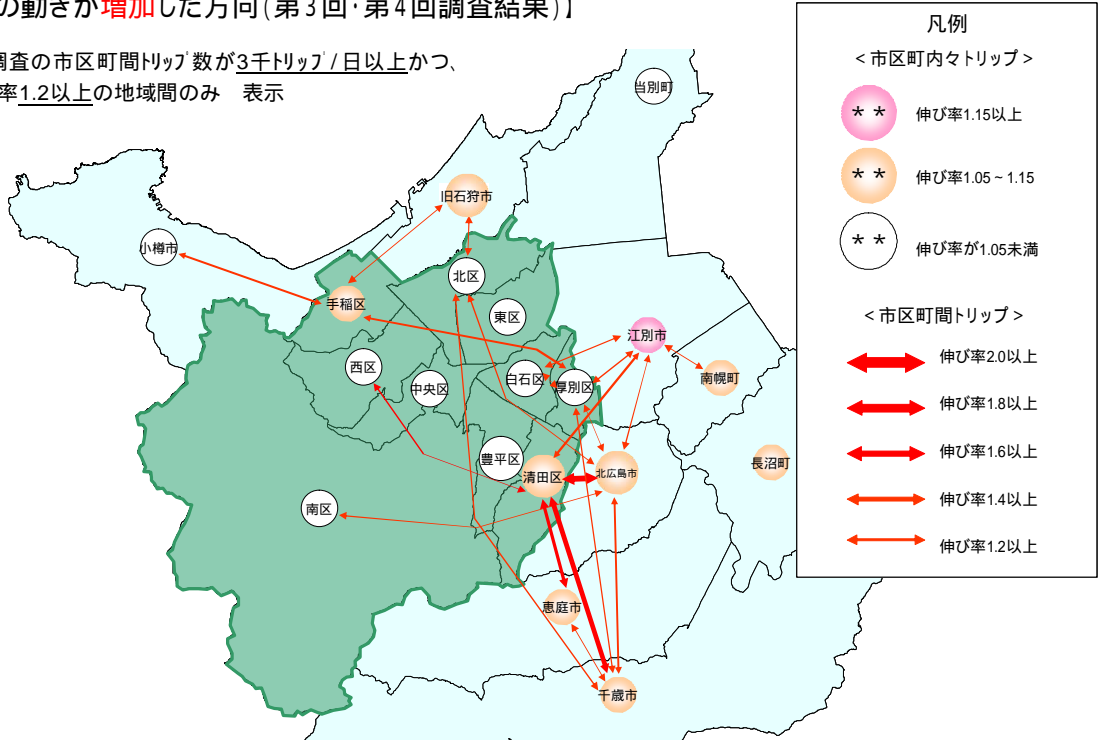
の動きが増加した方向（第3回·第4回調査結果）】

調査の市区町間トリップ数が3千トリップ/日以上かつ、
率1.2以上の地域間のみ　表示

凡例
＜市区町内々トリップ＞
＊＊ 伸び率1.15以上
＊＊ 伸び率1.05～1.15
＊＊ 伸び率が1.05未満
＜市区町間トリップ＞
伸び率2.0以上
伸び率1.8以上
伸び率1.6以上
伸び率1.4以上
伸び率1.2以上

当別町
旧石狩市
小樽市
北区
手稲区
東区
江別市
西区
白石区
厚別区
南幌町
中央区
豊平区
清田区
北広島市
長沼町
南区
恵庭市
千歳市